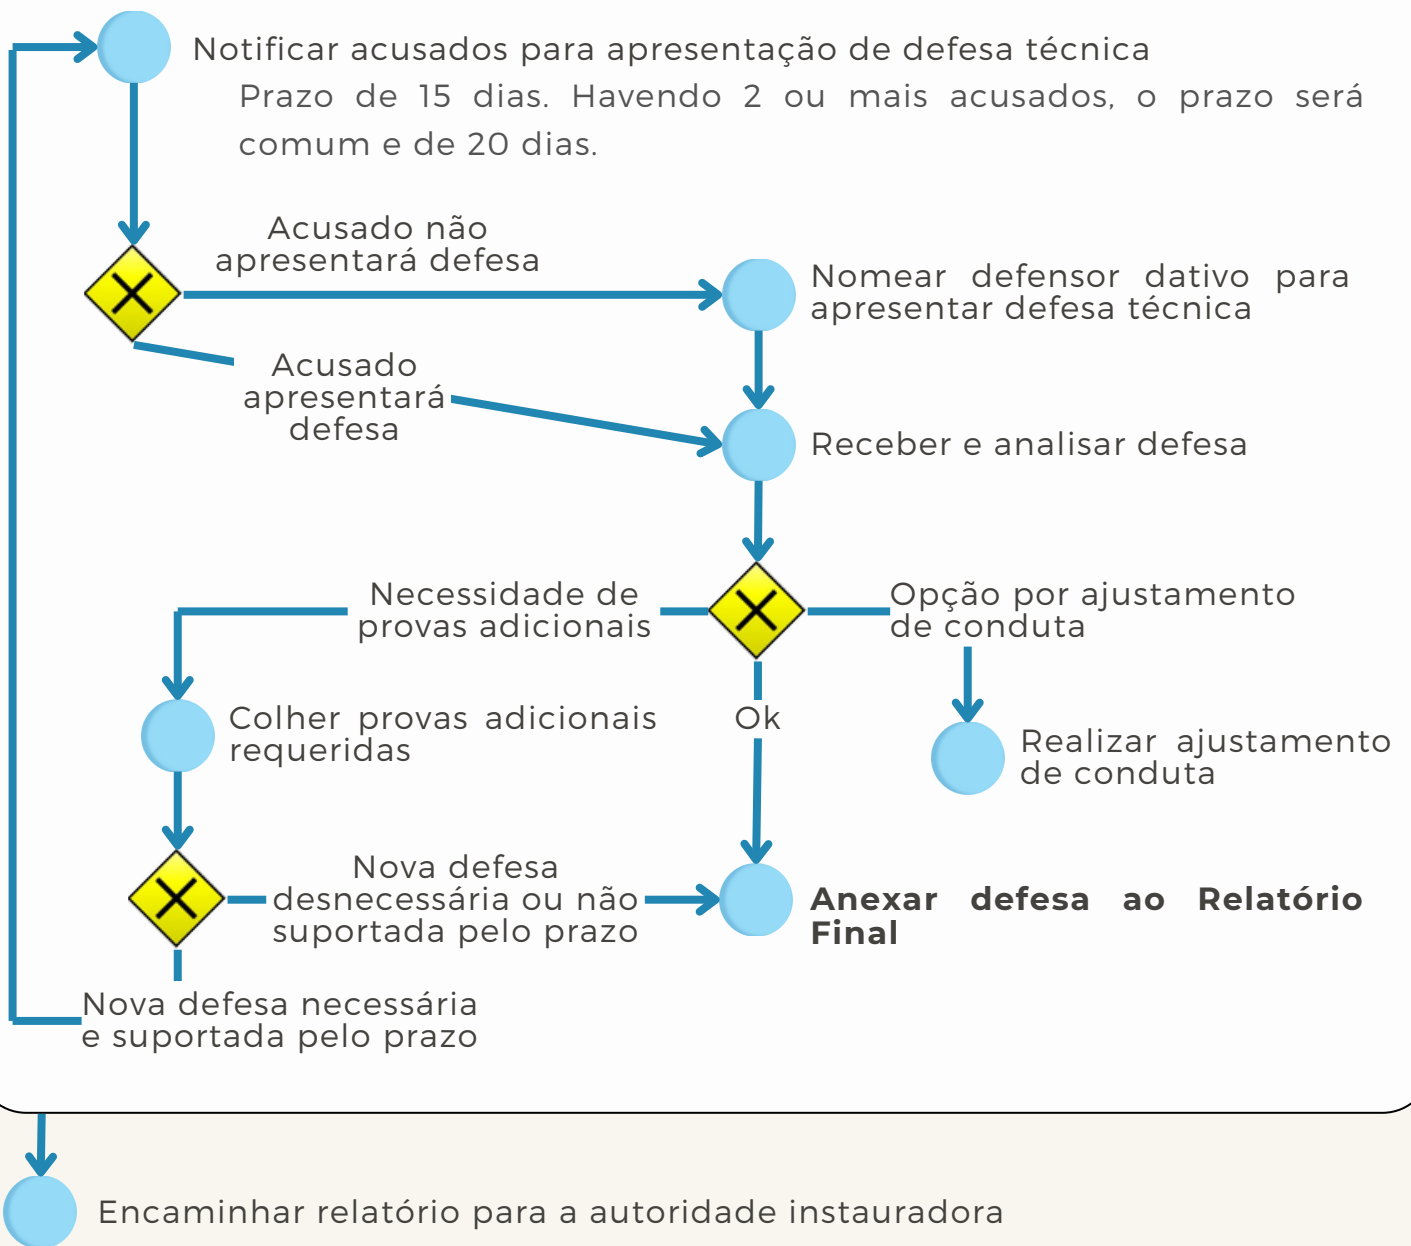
Notificar acusados para apresentação de defesa técnica

Prazo de 15 dias. Havendo 2 ou mais acusados, o prazo será comum e de 20 dias.

Acusado não apresentará defesa

Nomear defensor dativo para apresentar defesa técnica

Acusado apresentará defesa

Receber e analisar defesa

Necessidade de provas adicionais

Opção por ajustamento de conduta

Colher provas adicionais requeridas

Ok

Realizar ajustamento de conduta

Nova defesa desnecessária ou não suportada pelo prazo

**Anexar defesa ao Relatório Final**

Nova defesa necessária e suportada pelo prazo

Encaminhar relatório para a autoridade instauradora